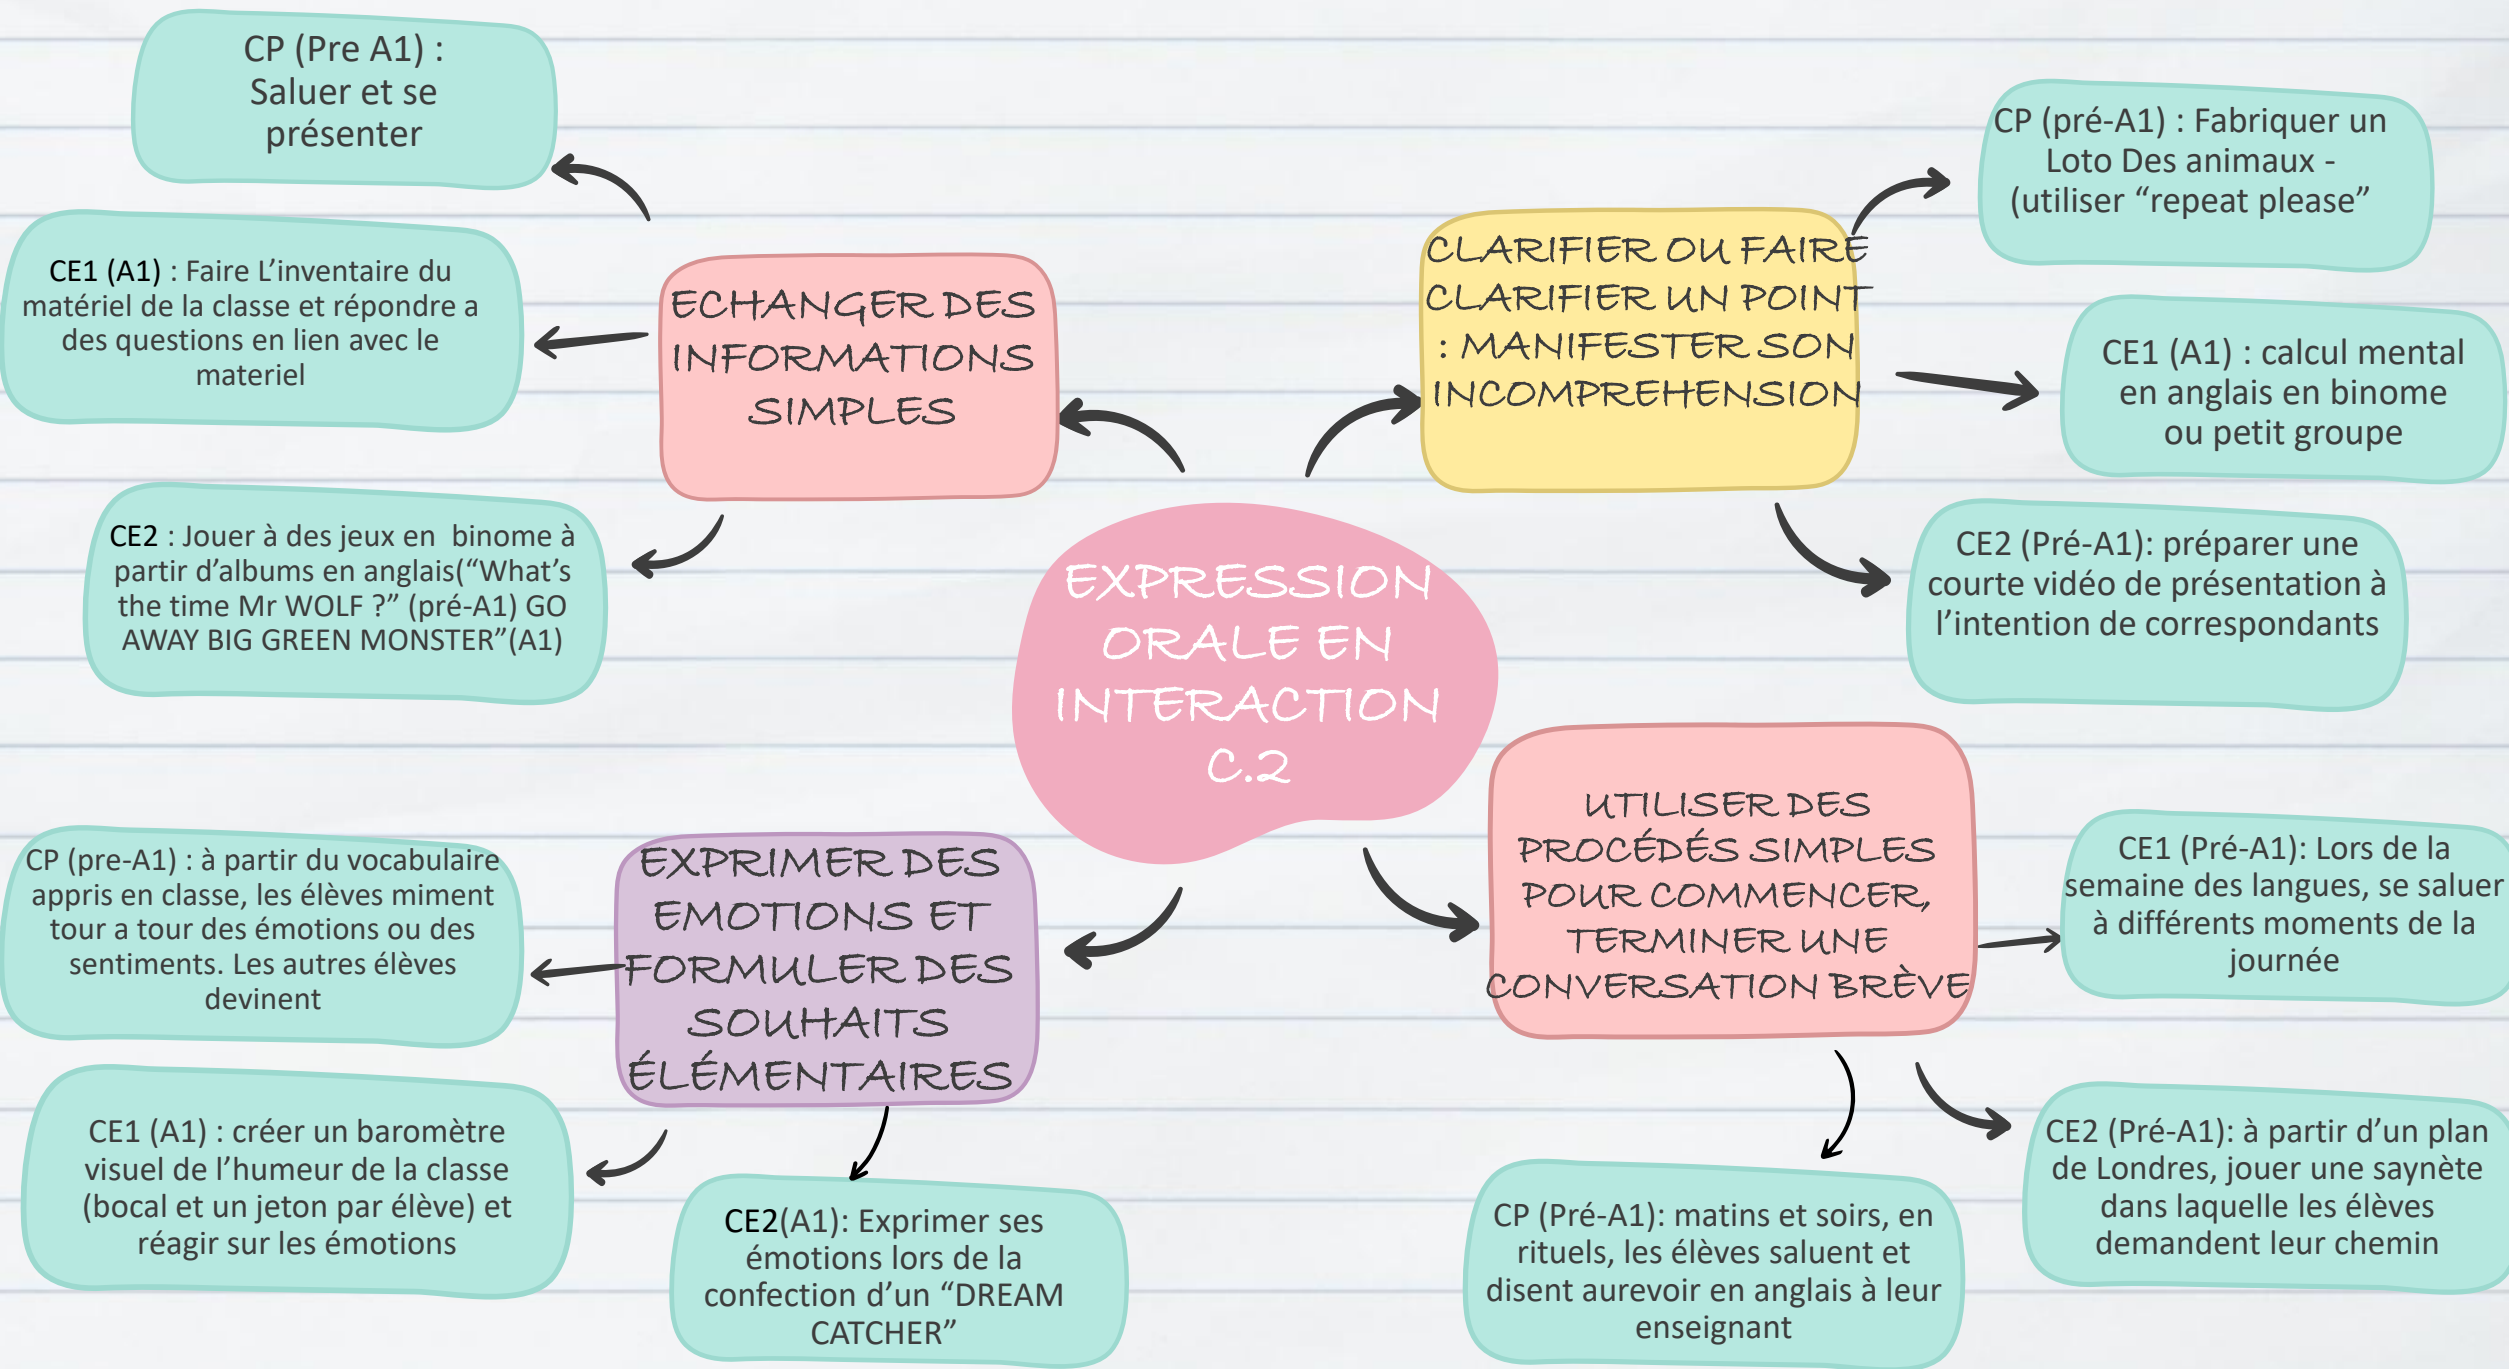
EXPRESSION ORALE EN INTERACTION C.2

ECHANGER DES INFORMATIONS SIMPLES

CP (Pre A1) : Saluer et se présenter

CE1 (A1) : Faire L'inventaire du matériel de la classe et répondre a des questions en lien avec le materiel

CE2 : Jouer à des jeux en binome à partir d'albums en anglais("What's the time Mr WOLF ?" (pré-A1) GO AWAY BIG GREEN MONSTER"(A1)

CLARIFIER OU FAIRE CLARIFIER UN POINT : MANIFESTER SON INCOMPREHENSION

CP (pré-A1) : Fabriquer un Loto Des animaux - (utiliser "repeat please"

CE1 (A1) : calcul mental en anglais en binome ou petit groupe

CE2 (Pré-A1): préparer une courte vidéo de présentation à l'intention de correspondants

EXPRIMER DES EMOTIONS ET FORMULER DES SOUHAITS ÉLÉMENTAIRES

CP (pre-A1) : à partir du vocabulaire appris en classe, les élèves miment tour a tour des émotions ou des sentiments. Les autres élèves devinent

CE1 (A1) : créer un baromètre visuel de l'humeur de la classe (bocal et un jeton par élève) et réagir sur les émotions

CE2(A1): Exprimer ses émotions lors de la confection d'un "DREAM CATCHER"

UTILISER DES PROCÉDÉS SIMPLES POUR COMMENCER, TERMINER UNE CONVERSATION BRÈVE

CE1 (Pré-A1): Lors de la semaine des langues, se saluer à différents moments de la journée

CE2 (Pré-A1): à partir d'un plan de Londres, jouer une saynète dans laquelle les élèves demandent leur chemin

CP (Pré-A1): matins et soirs, en rituels, les élèves saluent et disent aurevoir en anglais à leur enseignant